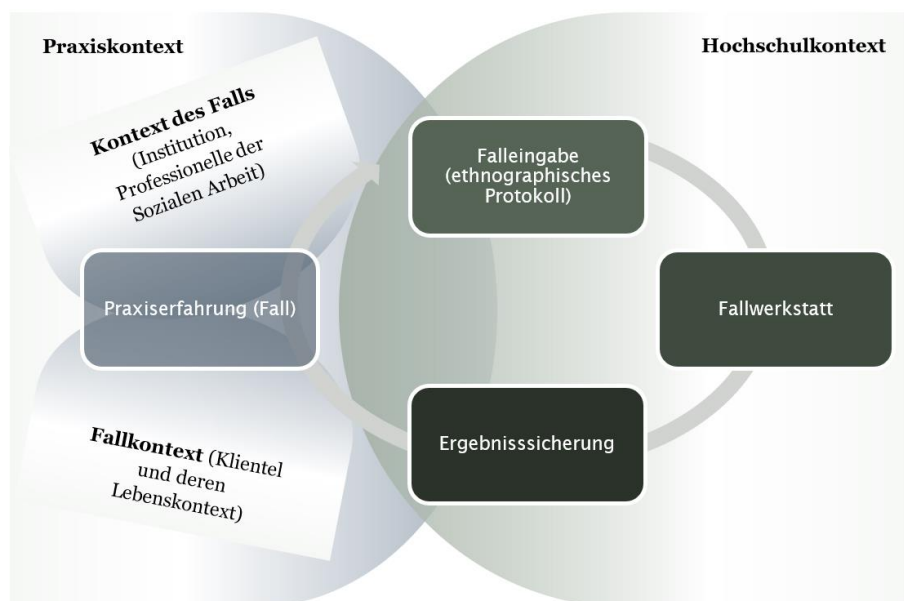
Praxiskontext

Hochschulkontext

Kontext des Falls (Institution, Professionelle der Sozialen Arbeit)

Falleingabe (ethnographisches Protokoll)

Praxiserfahrung (Fall)

Fallwerkstatt

Ergebnisssicherung

Fallkontext (Klientel und deren Lebenskontext)